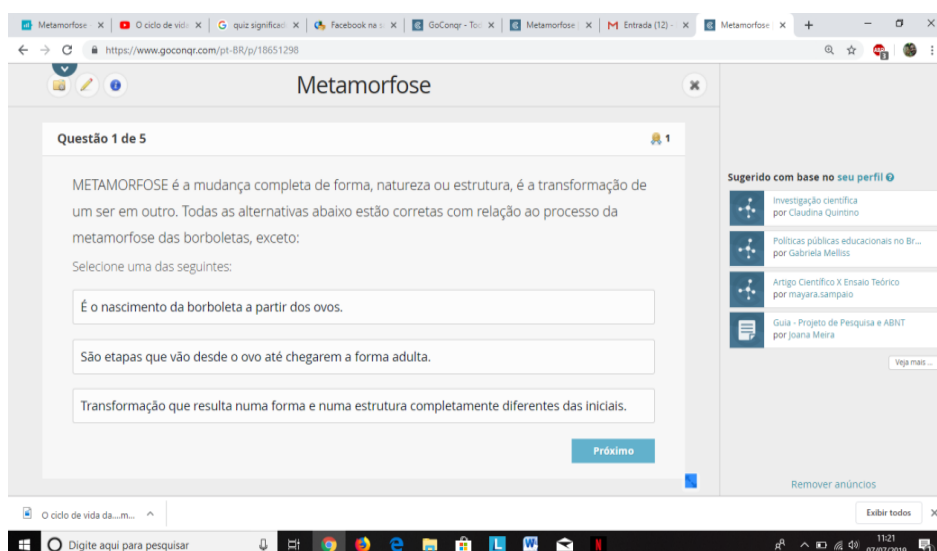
Metamorfose | O ciclo de vida | quiz significad | Facebook na s | GoConqr - Tod | Metamorfose | M Entrada (12) - | Metamorfose | +

https://www.goconqr.com/pt-BR/p/18651298

Metamorfose

Questão 1 de 5

1

METAMORFOSE é a mudança completa de forma, natureza ou estrutura, é a transformação de um ser em outro. Todas as alternativas abaixo estão corretas com relação ao processo da metamorfose das borboletas, exceto:

Selecione uma das seguintes:

É o nascimento da borboleta a partir dos ovos.

São etapas que vão desde o ovo até chegarem a forma adulta.

Transformação que resulta numa forma e numa estrutura completamente diferentes das iniciais.

Próximo

Sugerido com base no seu perfil

Investigação científica
por Claudina Quintino

Políticas públicas educacionais no Br...
por Gabriela Melliss

Artigo Científico X Ensaio Teórico
por mayara.sampaio

Guia - Projeto de Pesquisa e ABNT
por Joana Meira

Veja mais ...

Remover anúncios

O ciclo de vida da....m...

Exibir todos

Digite aqui para pesquisar

11:21
07/07/2019